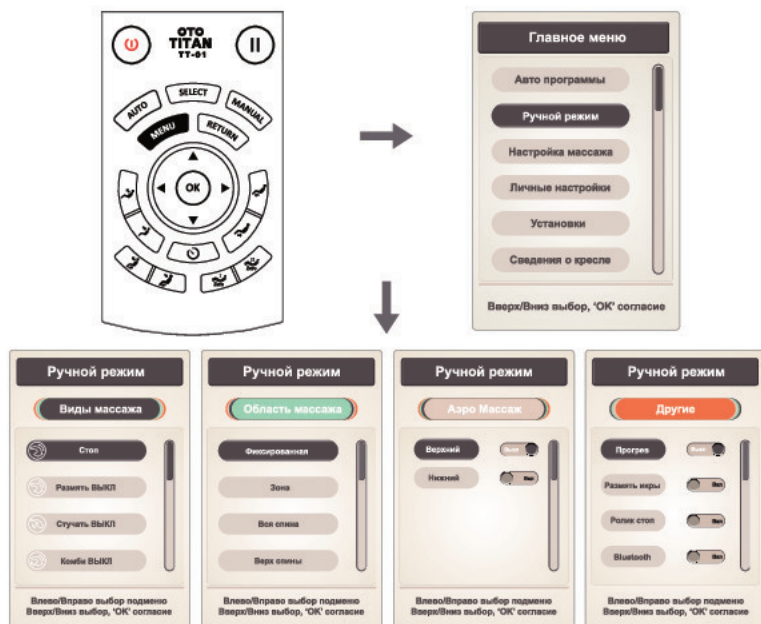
OTO
TITAN
TT-01

AUTO
SELECT
MANUAL
MENU
RETURN
OK

Главное меню

Авто программы

Ручной режим

Настройка массажа

Личные настройки

Установки

Сведения о кресле

Вверх/Вниз выбор, 'OK' согласие

Ручной режим

Виды массажа

Стоп

Размять ВЫКЛ

Стучать ВЫКЛ

Комби ВЫКЛ

Влево/Вправо выбор подменю
Вверх/Вниз выбор, 'OK' согласие

Ручной режим

Область массажа

Фиксированная

Зона

Вся спина

Верх спины

Влево/Вправо выбор подменю
Вверх/Вниз выбор, 'OK' согласие

Ручной режим

Аэро Массаж

Верхний

Нижний

Влево/Вправо выбор подменю
Вверх/Вниз выбор, 'OK' согласие

Ручной режим

Другие

Прогрев

Размять икры

Ролик стоп

Bluetooth

Влево/Вправо выбор подменю
Вверх/Вниз выбор, 'OK' согласие